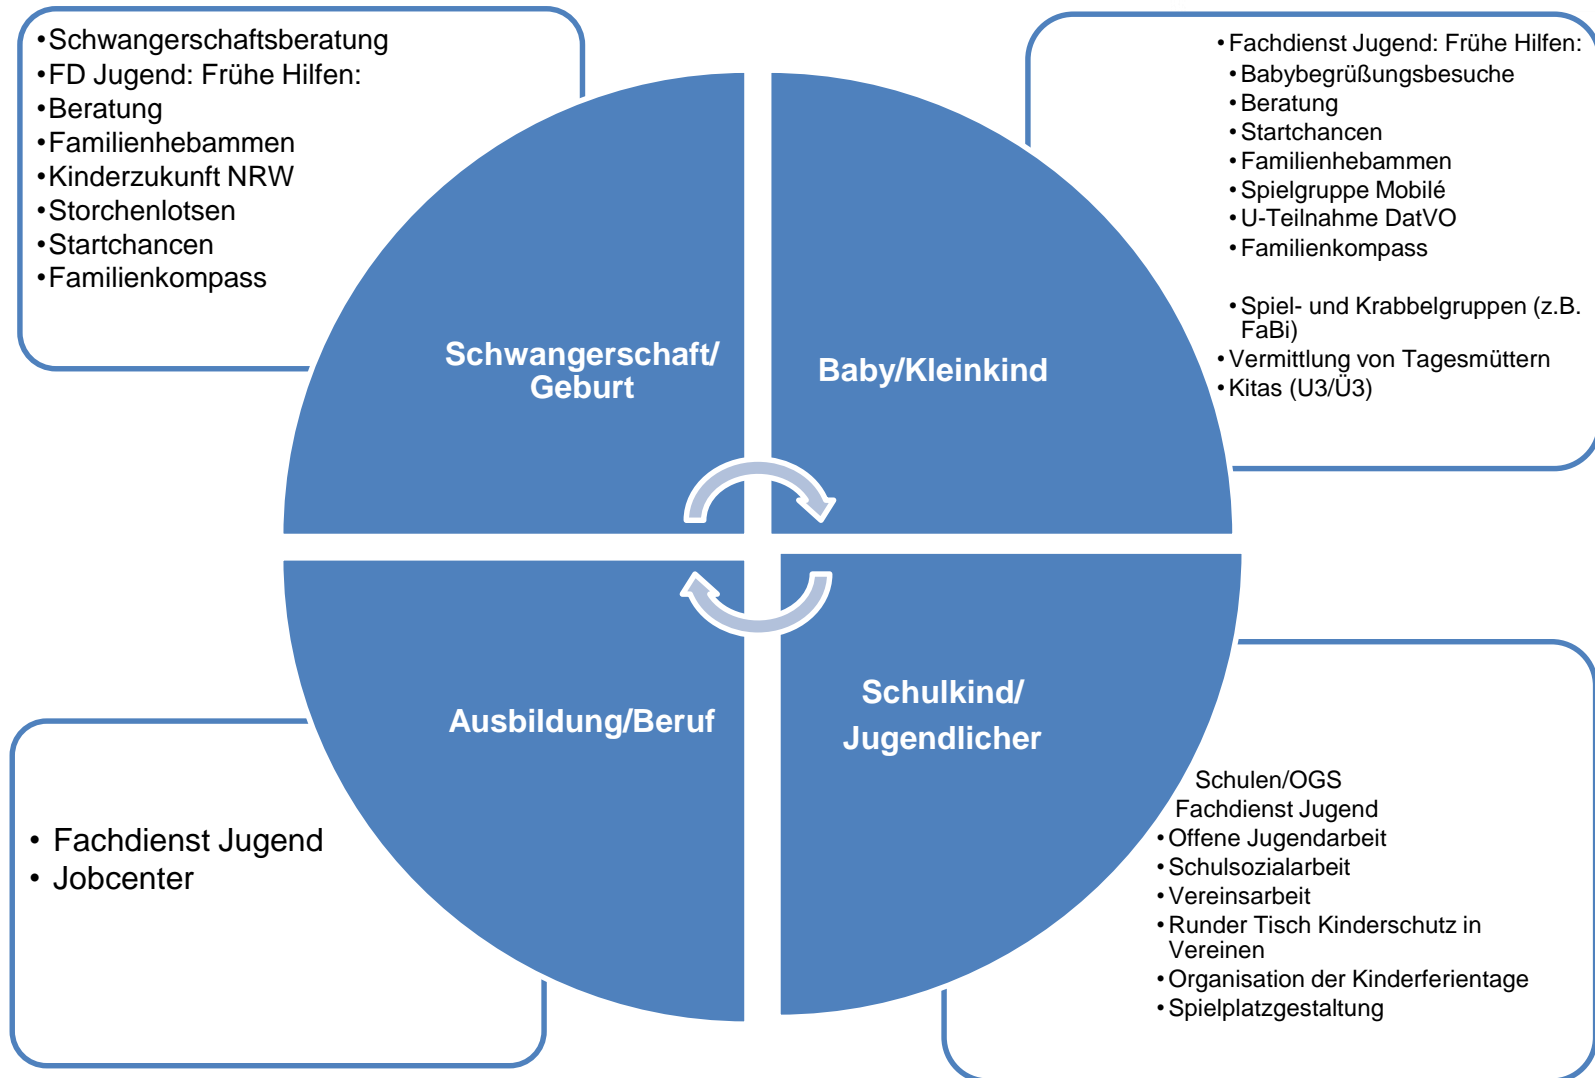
•Schwangerschaftsberatung
•FD Jugend: Frühe Hilfen:
•Beratung
•Familienhebammen
•Kinderzukunft NRW
•Storchenlotsen
•Startchancen
•Familienkompass

•Fachdienst Jugend: Frühe Hilfen:
•Babybegrüßungsbesuche
•Beratung
•Startchancen
•Familienhebammen
•Spielgruppe Mobilé
•U-Teilnahme DatVO
•Familienkompass

•Spiel- und Krabbelgruppen (z.B. FaBi)
•Vermittlung von Tagesmüttern
•Kitas (U3/Ü3)

Schwangerschaft/ Geburt

Baby/Kleinkind

Ausbildung/Beruf

Schulkind/ Jugendlicher

• Fachdienst Jugend
• Jobcenter

Schulen/OGS
Fachdienst Jugend
•Offene Jugendarbeit
•Schulsozialarbeit
•Vereinsarbeit
•Runder Tisch Kinderschutz in Vereinen
•Organisation der Kinderferientage
•Spielplatzgestaltung